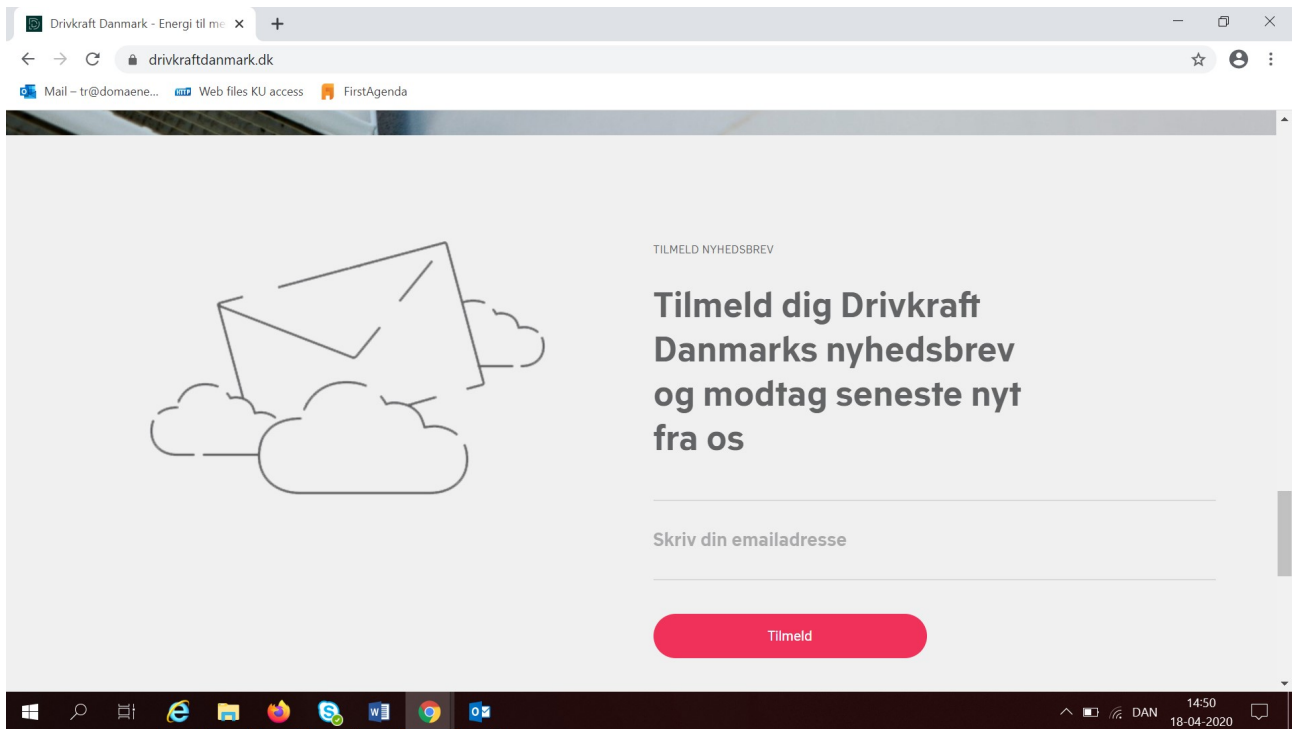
Drivkraft Danmark - Energi til me ×

drivkraftdanmark.dk

Mail – tr@domaene... Web files KU access FirstAgenda

TILMELD NYHEDSBREV

Tilmeld dig Drivkraft Danmarks nyhedsbrev og modtag seneste nyt fra os

Skriv din emailadresse

Tilmeld

DAN 14:50 18-04-2020